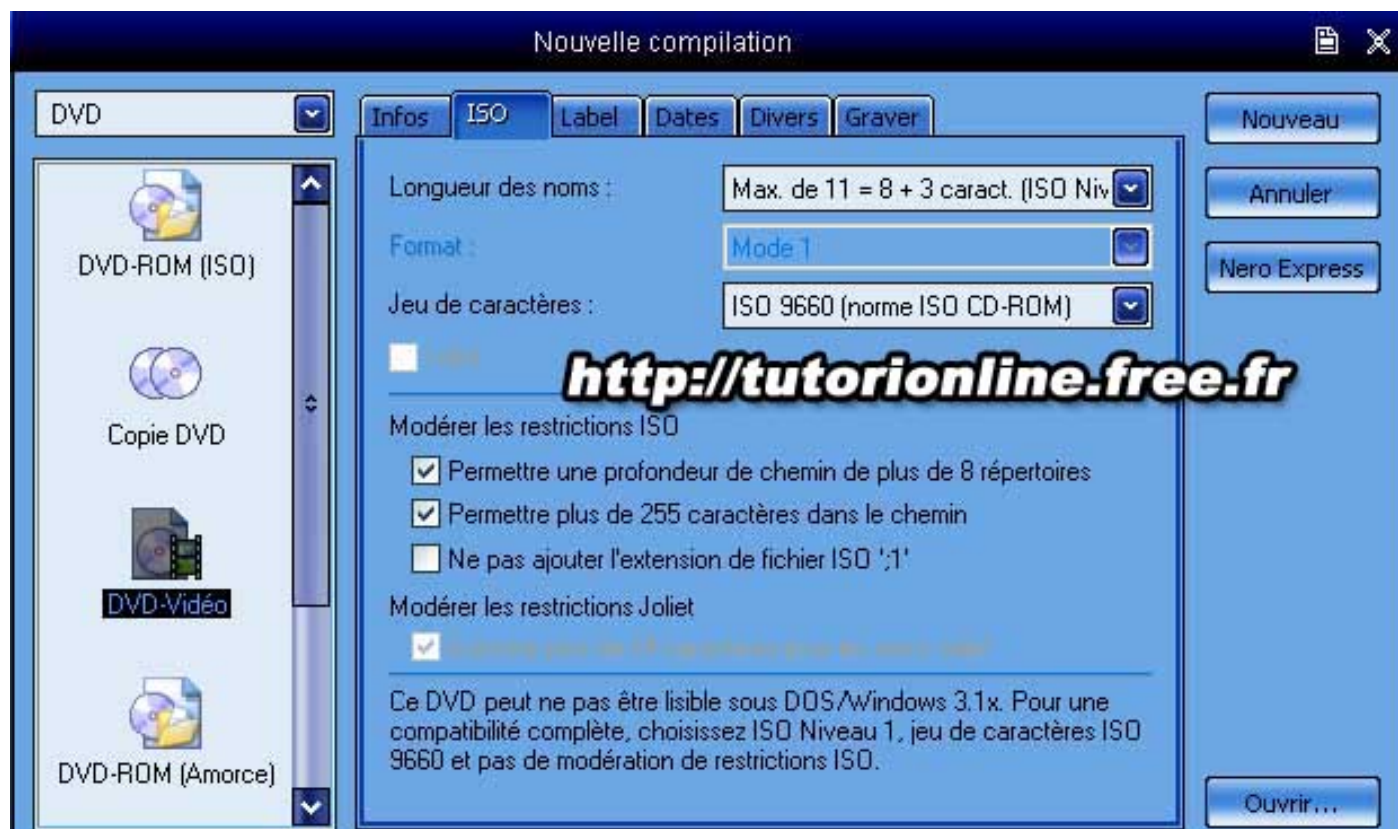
Nouvelle compilation

DVD

DVD-ROM (ISO)

Copie DVD

DVD-Vidéo

DVD-ROM (Amorce)

Infos | ISO | Label | Dates | Divers | Graver

Longueur des noms : Max. de 11 = 8 + 3 caract. (ISO Niv

Format : Mode 1

Jeu de caractères : ISO 9660 (norme ISO CD-ROM)

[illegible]

http://tutorionline.free.fr

Modérer les restrictions ISO

Permettre une profondeur de chemin de plus de 8 répertoires

Permettre plus de 255 caractères dans le chemin

Ne pas ajouter l'extension de fichier ISO ';1'

Modérer les restrictions Joliet

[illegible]

Ce DVD peut ne pas être lisible sous DOS/Windows 3.1x. Pour une compatibilité complète, choisissez ISO Niveau 1, jeu de caractères ISO 9660 et pas de modération de restrictions ISO.

Nouveau

Annuler

Nero Express

Ouvrir...